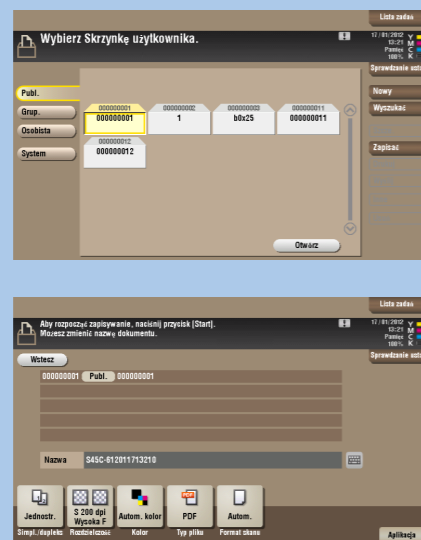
Lista zadań

Wybierz Skrzynkę użytkownika.

17/01/2012 13:21 Pamięć 100%

Y M C K

Sprawdzanie ustaw.

Publ.

Grup.

Osobista

System

| 000000001 | 000000002 | 000000003 | 000000011 |
|---|---|---|---|
| 000000001 | 1 | b0x25 | 000000011 |

| 000000012 |
|---|
| 000000012 |

Nowy

Wyszukać

Zapisać

Otwórz

Lista zadań

Aby rozpocząć zapisywanie, naciśnij przycisk [Start]. Możesz zmienić nazwę dokumentu.

17/01/2012 13:21 Pamięć 100%

Y M C K

Sprawdzanie ustaw.

Wstecz

000000001 Publ. 000000001

Nazwa S45C-612011713210

Jednostr.

S 200 dpi Wysoka F

Autom. kolor

PDF

Autom.

Simpl./dupleks

Rozdzielczość

Kolor

Typ pliku

Format skanu

Aplikacja